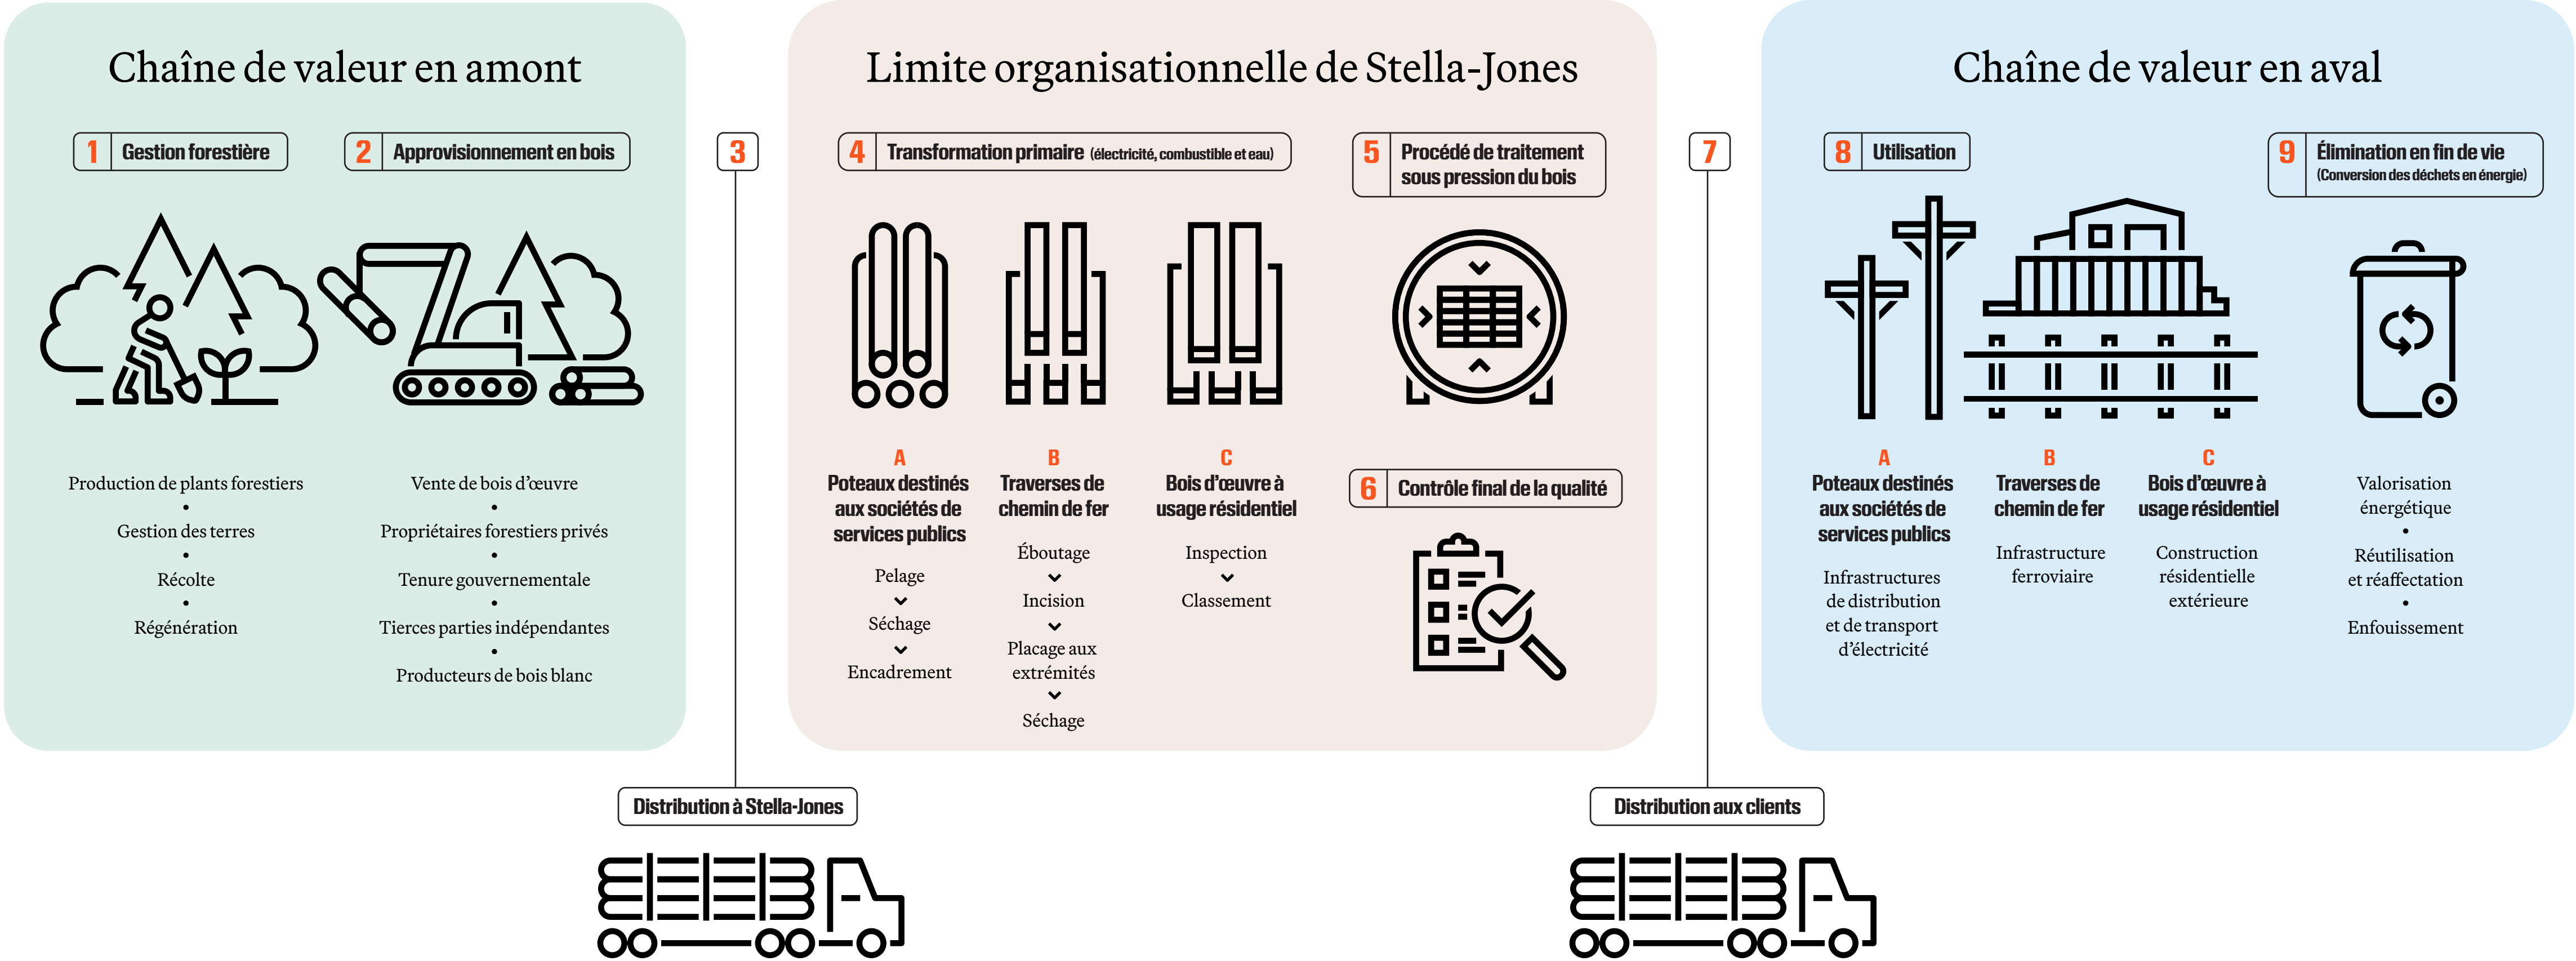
Chaîne de valeur en amont

1 Gestion forestière

2 Approvisionnement en bois

Production de plants forestiers
•
Gestion des terres
•
Récolte
•
Régénération

Vente de bois d'œuvre
•
Propriétaires forestiers privés
•
Tenure gouvernementale
•
Tierces parties indépendantes
•
Producteurs de bois blanc

3

Distribution à Stella-Jones

Limite organisationnelle de Stella-Jones

4 Transformation primaire (électricité, combustible et eau)

5 Procédé de traitement sous pression du bois

A
Poteaux destinés aux sociétés de services publics

Pelage
Séchage
Encadrement

B
Traverses de chemin de fer

Éboutage
Incision
Placage aux extrémités
Séchage

C
Bois d'œuvre à usage résidentiel

Inspection
Classement

6 Contrôle final de la qualité

7

Distribution aux clients

Chaîne de valeur en aval

8 Utilisation

9 Élimination en fin de vie (Conversion des déchets en énergie)

A
Poteaux destinés aux sociétés de services publics

Infrastructures de distribution et de transport d'électricité

B
Traverses de chemin de fer

Infrastructure ferroviaire

C
Bois d'œuvre à usage résidentiel

Construction résidentielle extérieure

Valorisation énergétique
•
Réutilisation et réaffectation
•
Enfouissement